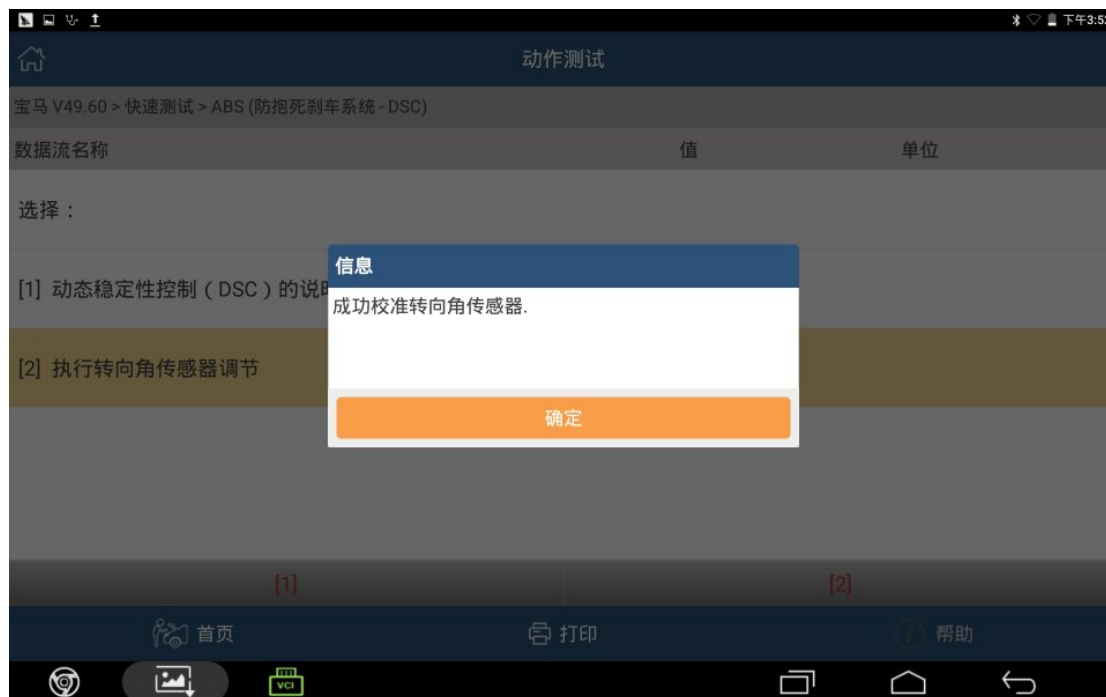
下午3:5

动作测试

宝马 V49.60 > 快速测试 > ABS (防抱死刹车系统 - DSC)

| 数据流名称 | 值 | 单位 |
|---|---|---|

选择：

[1] 动态稳定性控制（DSC）的说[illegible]

[2] 执行转向角传感器调节

信息

成功校准转向角传感器.

确定

[1]

[2]

首页

打印

帮助

VCI